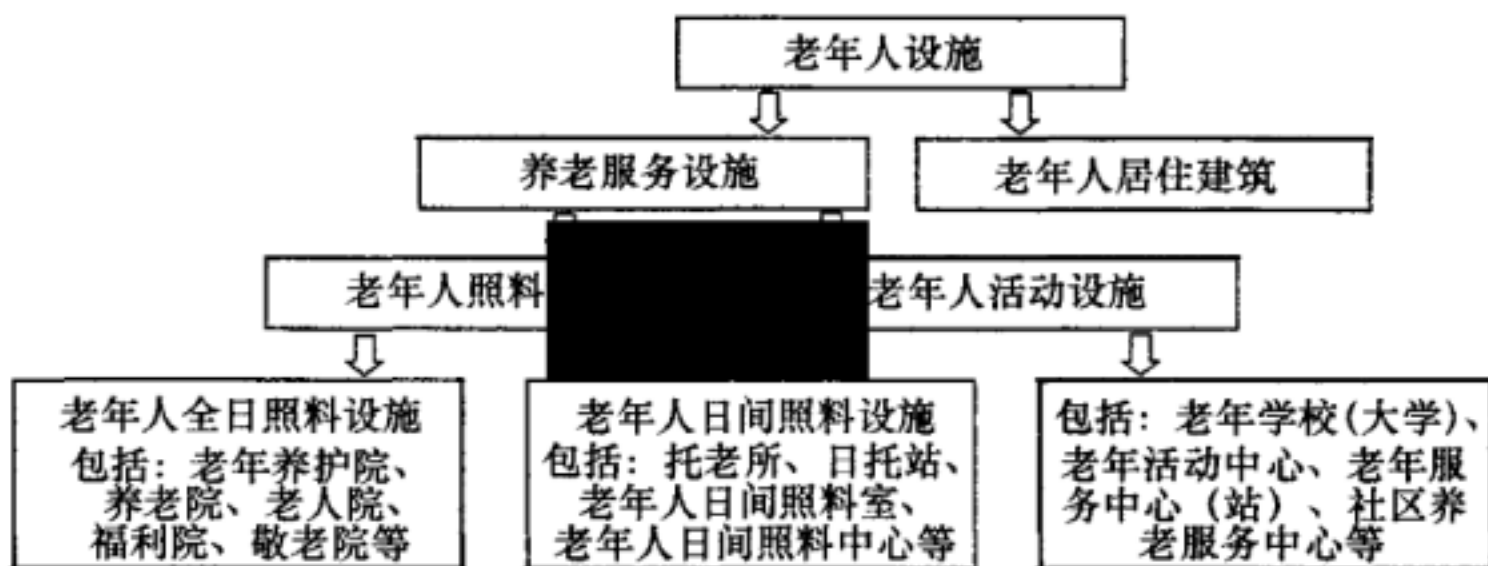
老年人设施

养老服务设施

老年人居住建筑

老年人照料 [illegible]

老年人活动设施

老年人全日照料设施
包括：老年养护院、养老院、老人院、福利院、敬老院等

老年人日间照料设施
包括：托老所、日托站、老年人日间照料室、老年人日间照料中心等

包括：老年学校(大学)、老年活动中心、老年服务中心（站）、社区养老服务中心等